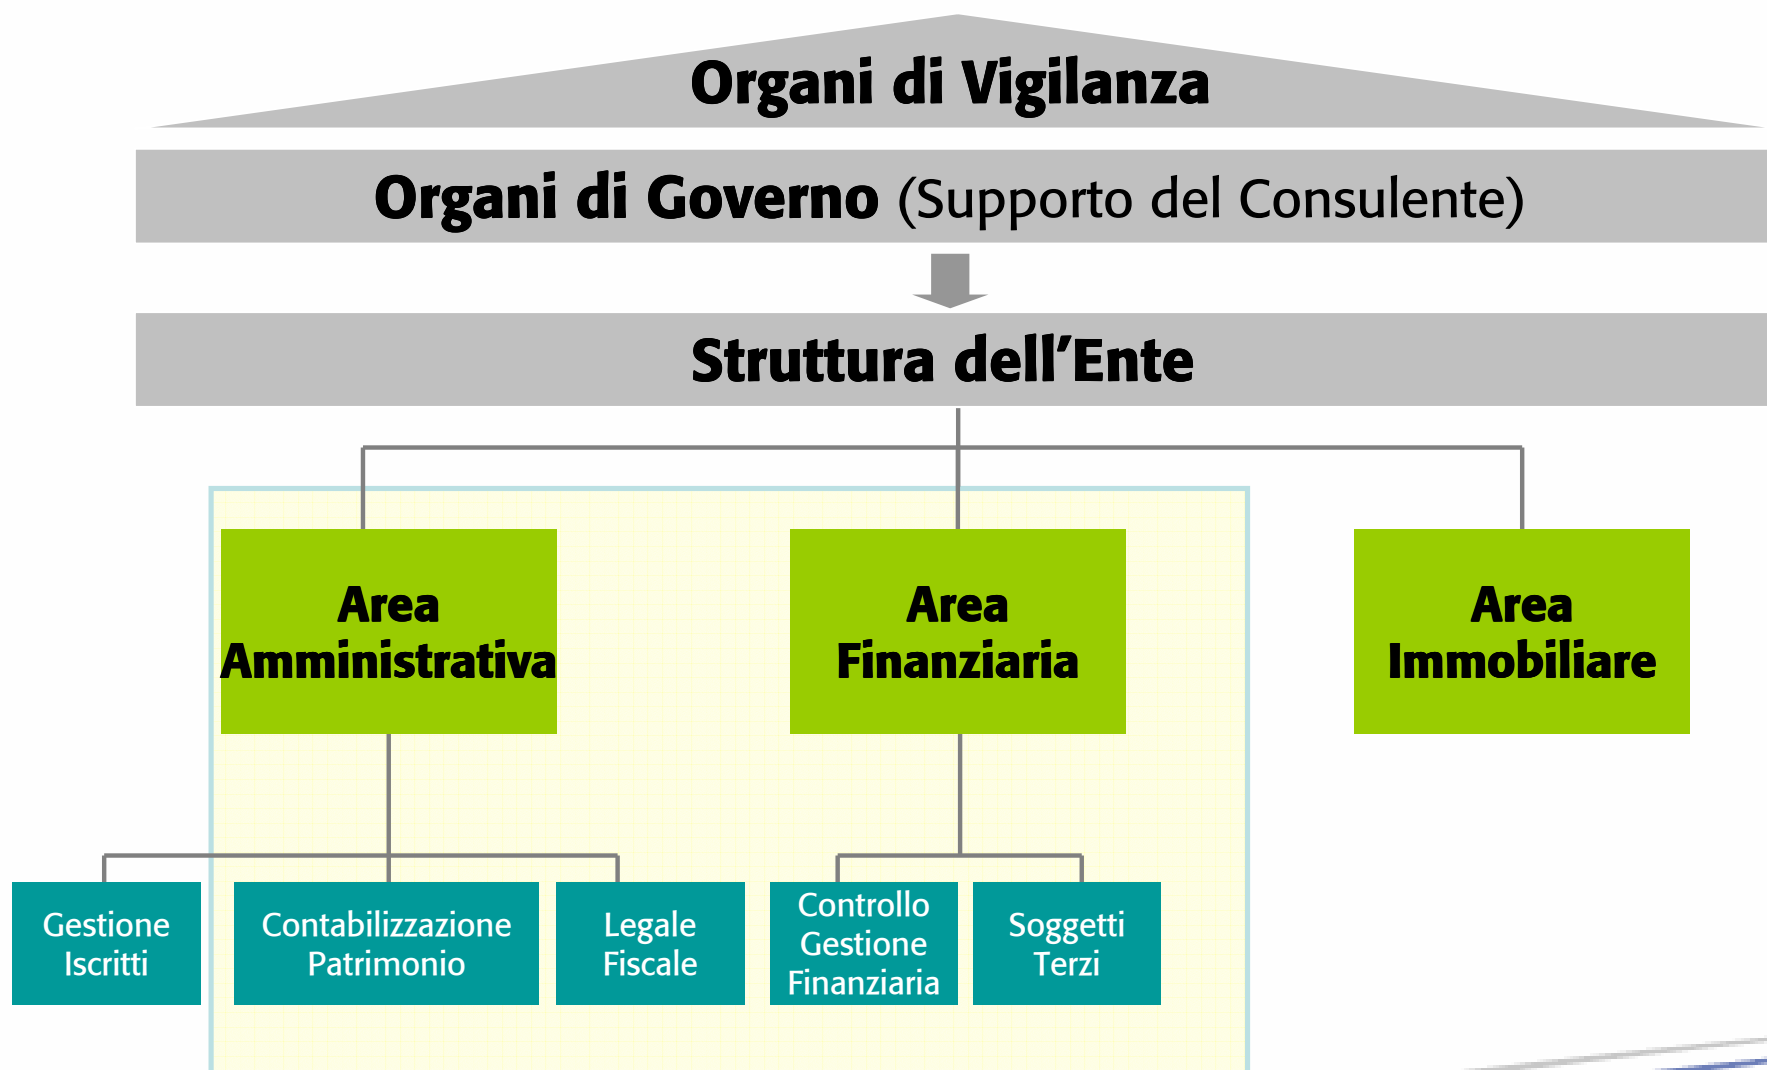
Organi di Vigilanza

Organi di Governo (Supporto del Consulente)

Struttura dell’Ente

Area Amministrativa

Area Finanziaria

Area Immobiliare

Gestione Iscritti

Contabilizzazione Patrimonio

Legale Fiscale

Controllo Gestione Finanziaria

Soggetti Terzi